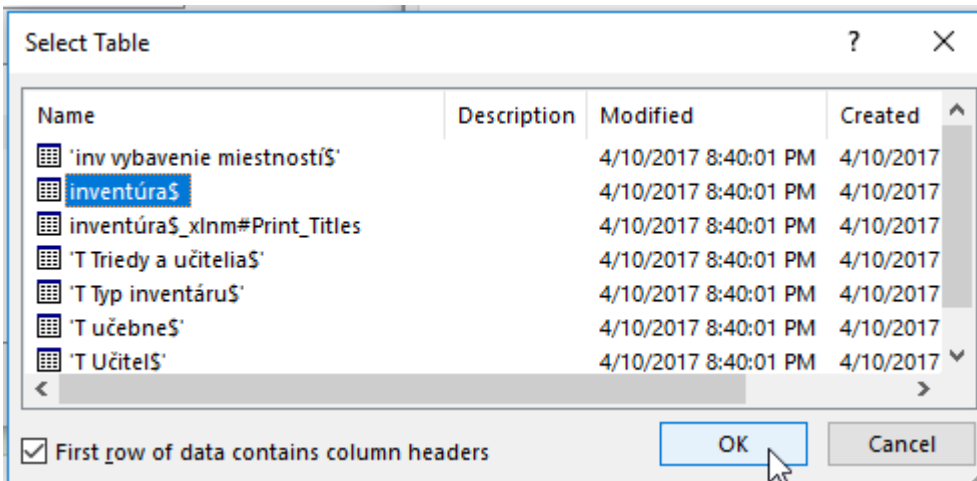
Select Table

?

| Name | Description | Modified | Created |
|---|---|---|---|
| 'inv vybavenie miestností$' | | 4/10/2017 8:40:01 PM | 4/10/2017 |
| inventúra$ | | 4/10/2017 8:40:01 PM | 4/10/2017 |
| inventúra$_xlnm#Print_Titles | | 4/10/2017 8:40:01 PM | 4/10/2017 |
| 'T Triedy a učitelia$' | | 4/10/2017 8:40:01 PM | 4/10/2017 |
| 'T Typ inventáru$' | | 4/10/2017 8:40:01 PM | 4/10/2017 |
| 'T učebne$' | | 4/10/2017 8:40:01 PM | 4/10/2017 |
| 'T Učitel$' | | 4/10/2017 8:40:01 PM | 4/10/2017 |

First row of data contains column headers

OK

Cancel